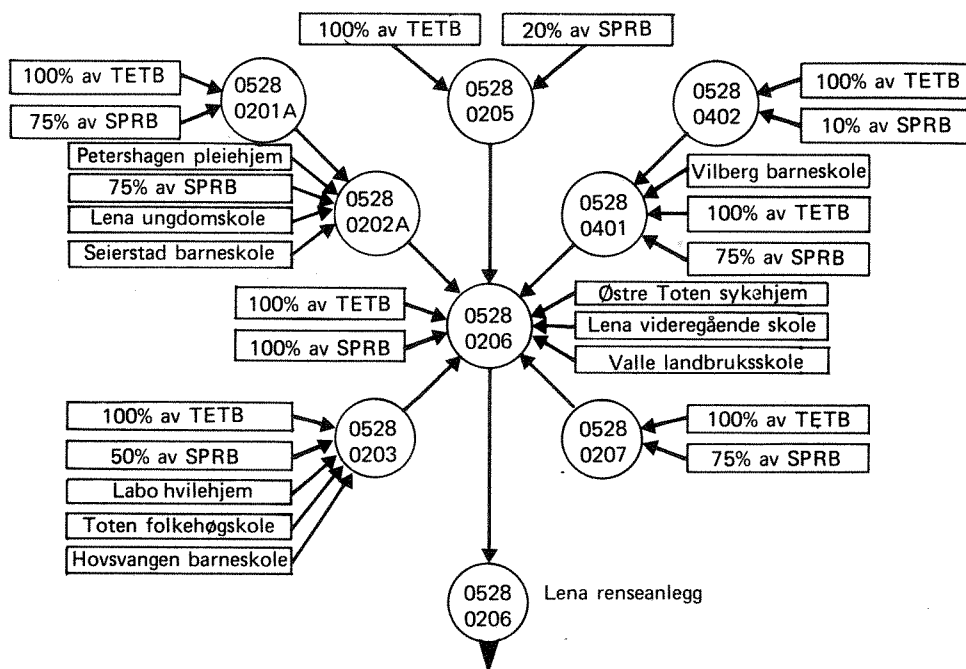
100% av TETB

20% av SPRB

100% av TETB

0528
0201A

75% av SPRB

0528
0205

0528
0402

100% av TETB

10% av SPRB

Petershagen pleiehjem

75% av SPRB

Lena ungdomskole

Seierstad barneskole

0528
0202A

Vilberg barneskole

0528
0401

100% av TETB

75% av SPRB

100% av TETB

100% av SPRB

0528
0206

Østre Toten sykehjem

Lena videregående skole

Valle landbruksskole

100% av TETB

50% av SPRB

Labo hvilehjem

Toten folkehøgskole

Hovsvangen barneskole

0528
0203

0528
0207

100% av TETB

75% av SPRB

0528
0206

Lena renseanlegg